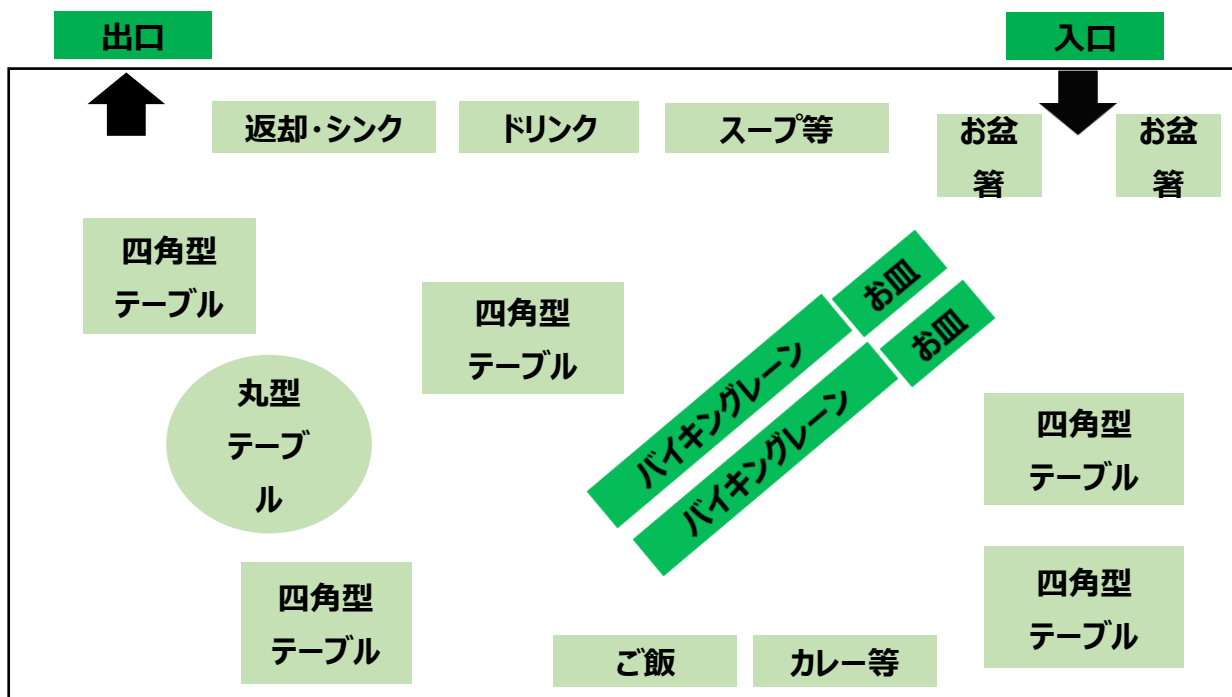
出口

入口

返却・シンク

ドリンク

スープ等

お盆
箸

お盆
箸

四角型
テーブル

四角型
テーブル

お皿

お皿

バイキングレーン

バイキングレーン

丸型
テーブ
ル

四角型
テーブル

四角型
テーブル

四角型
テーブル

ご飯

カレー等